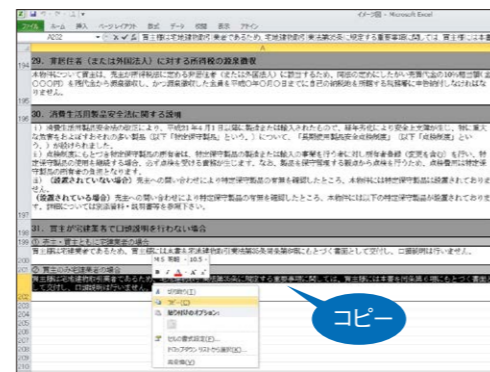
イメージ図 - Microsoft Excel
ファイル ホーム 挿入 ページレイアウト 数式 データ 校閲 表示 アドイン
A202
194 29．売主が（または外国法人）に対する所得税の源泉徴収
195 30．消費生活用製品安全法に関する説明
198 31．買主が宅建業者でない場合
199 ① 売主・買主ともに宅建業者の場合
201 ② 売主のみ宅建業者の場合
切り取り(T)
コピー(C)
貼り付けのオプション:
セルの書式設定(F)...
ドロップダウン リストから選択(K)...
ふりがなの表示(S)
コピー